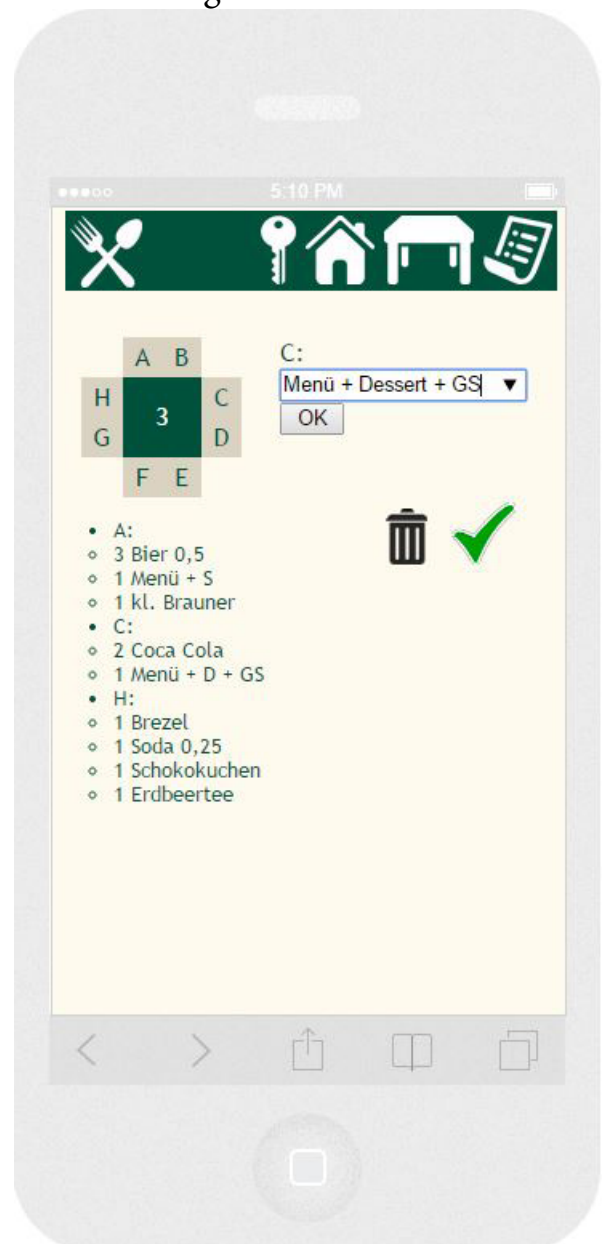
5:10 PM

A B
H 3 C
G D
F E

C:
Menü + Dessert + GS ▼
OK

- A:
  - 3 Bier 0,5
  - 1 Menü + S
  - 1 kl. Brauner
- C:
  - 2 Coca Cola
  - 1 Menü + D + GS
- H:
  - 1 Brezel
  - 1 Soda 0,25
  - 1 Schokokuchen
  - 1 Erdbeertee